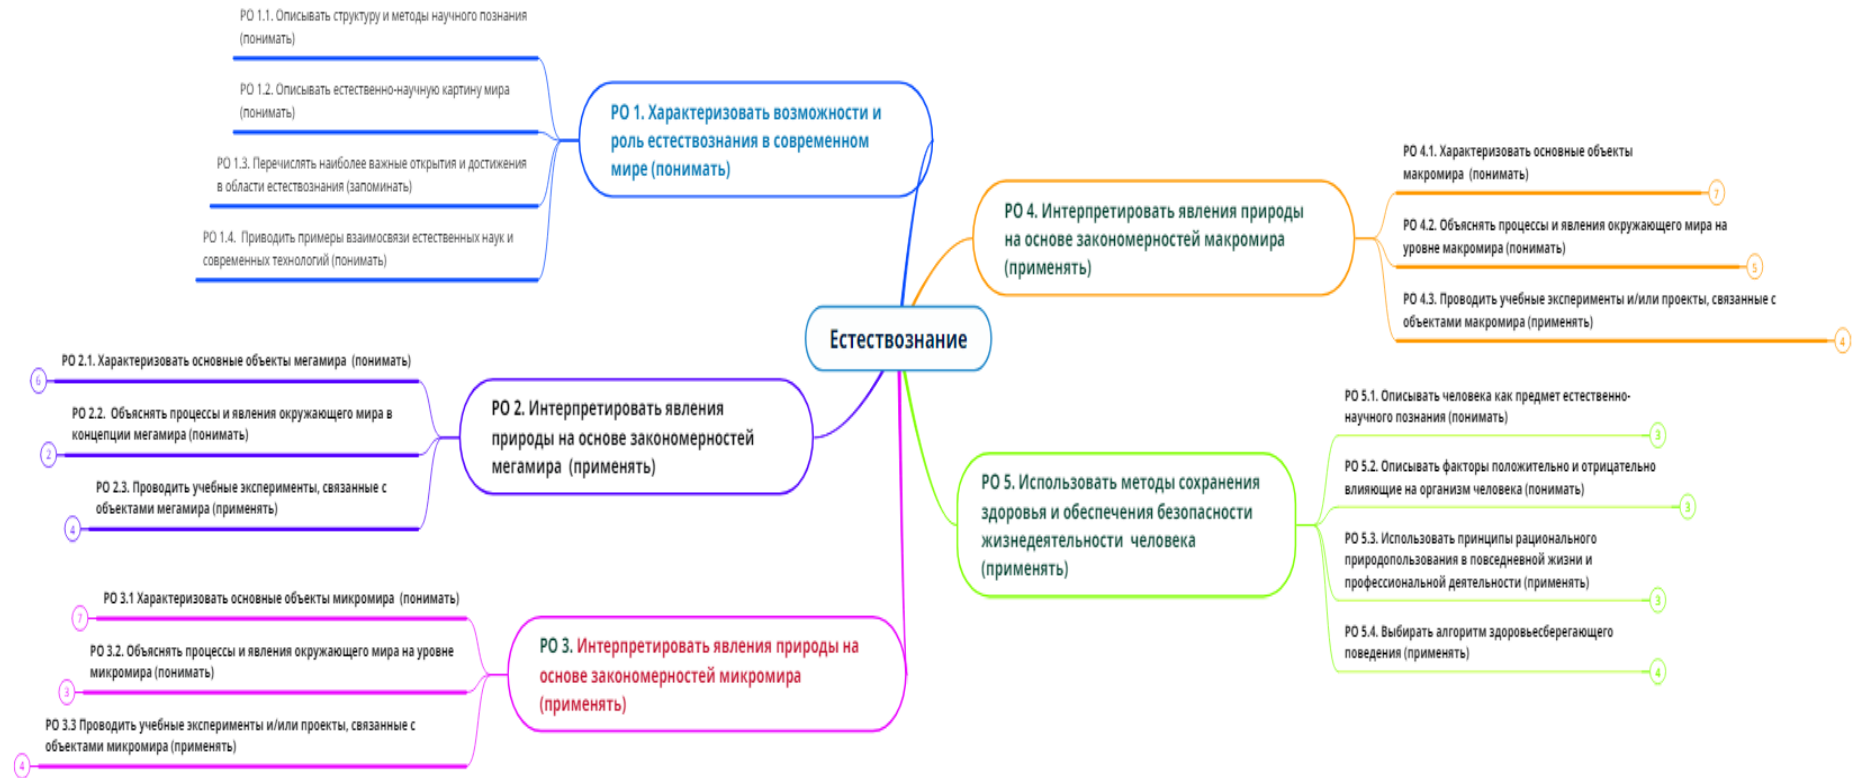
Естествознание

РО 1. Характеризовать возможности и роль естествознания в современном мире (понимать)

РО 1.1. Описывать структуру и методы научного познания (понимать)

РО 1.2. Описывать естественно-научную картину мира (понимать)

РО 1.3. Перечислять наиболее важные открытия и достижения в области естествознания (запоминать)

РО 1.4. Приводить примеры взаимосвязи естественных наук и современных технологий (понимать)

РО 2. Интерпретировать явления природы на основе закономерностей мегамира (применять)

6 РО 2.1. Характеризовать основные объекты мегамира (понимать)

2 РО 2.2. Объяснять процессы и явления окружающего мира в концепции мегамира (понимать)

4 РО 2.3. Проводить учебные эксперименты, связанные с объектами мегамира (применять)

РО 3. Интерпретировать явления природы на основе закономерностей микромира (применять)

7 РО 3.1 Характеризовать основные объекты микромира (понимать)

3 РО 3.2. Объяснять процессы и явления окружающего мира на уровне микромира (понимать)

4 РО 3.3 Проводить учебные эксперименты и/или проекты, связанные с объектами микромира (применять)

РО 4. Интерпретировать явления природы на основе закономерностей макромира (применять)

РО 4.1. Характеризовать основные объекты макромира (понимать) 7

РО 4.2. Объяснять процессы и явления окружающего мира на уровне макромира (понимать) 5

РО 4.3. Проводить учебные эксперименты и/или проекты, связанные с объектами макромира (применять) 4

РО 5. Использовать методы сохранения здоровья и обеспечения безопасности жизнедеятельности человека (применять)

РО 5.1. Описывать человека как предмет естественно-научного познания (понимать) 3

РО 5.2. Описывать факторы положительно и отрицательно влияющие на организм человека (понимать) 3

РО 5.3. Использовать принципы рационального природопользования в повседневной жизни и профессиональной деятельности (применять) 3

РО 5.4. Выбирать алгоритм здоровьесберегающего поведения (применять) 4